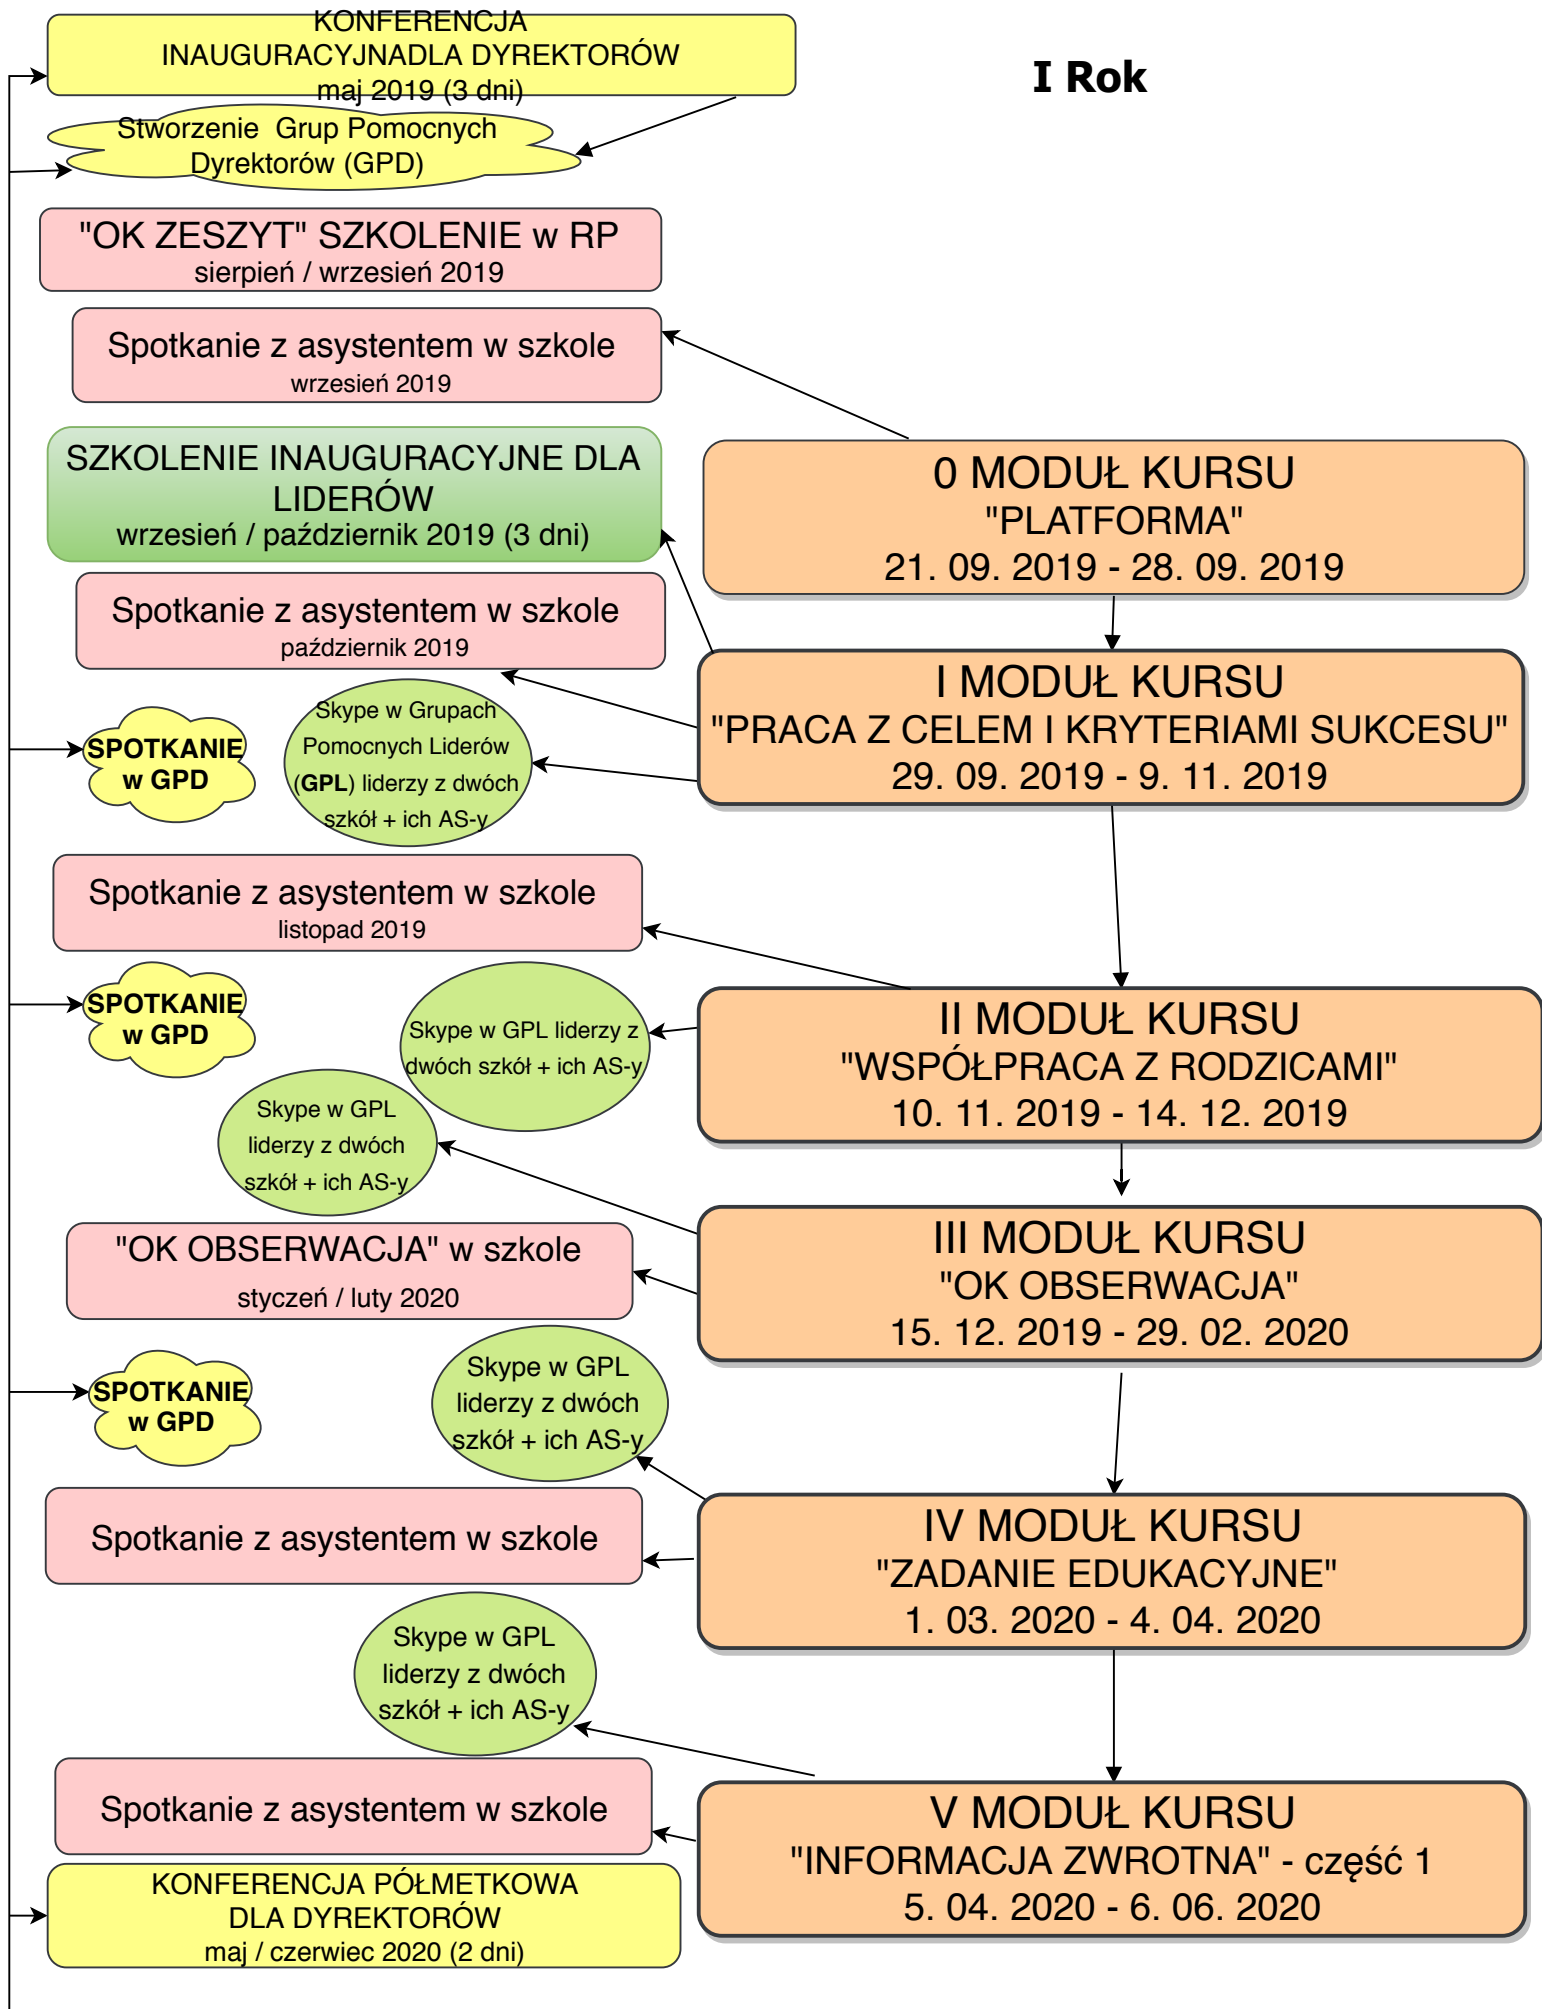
KONFERENCJA INAUGURACYJNADLA DYREKTORÓW maj 2019 (3 dni)

I Rok

Stworzenie Grup Pomocnych Dyrektorów (GPD)

"OK ZESZYT" SZKOLENIE w RP
sierpień / wrzesień 2019

Spotkanie z asystentem w szkole
wrzesień 2019

SZKOLENIE INAUGURACYJNE DLA LIDERÓW
wrzesień / październik 2019 (3 dni)

0 MODUŁ KURSU
"PLATFORMA"
21. 09. 2019 - 28. 09. 2019

Spotkanie z asystentem w szkole
październik 2019

I MODUŁ KURSU
"PRACA Z CELEM I KRYTERIAMI SUKCESU"
29. 09. 2019 - 9. 11. 2019

SPOTKANIE w GPD

Skype w Grupach Pomocnych Liderów (GPL) liderzy z dwóch szkół + ich AS-y

Spotkanie z asystentem w szkole
listopad 2019

SPOTKANIE w GPD

Skype w GPL liderzy z dwóch szkół + ich AS-y

II MODUŁ KURSU
"WSPÓŁPRACA Z RODZICAMI"
10. 11. 2019 - 14. 12. 2019

Skype w GPL liderzy z dwóch szkół + ich AS-y

III MODUŁ KURSU
"OK OBSERWACJA"
15. 12. 2019 - 29. 02. 2020

"OK OBSERWACJA" w szkole
styczeń / luty 2020

SPOTKANIE w GPD

Skype w GPL liderzy z dwóch szkół + ich AS-y

Spotkanie z asystentem w szkole

IV MODUŁ KURSU
"ZADANIE EDUKACYJNE"
1. 03. 2020 - 4. 04. 2020

Skype w GPL liderzy z dwóch szkół + ich AS-y

Spotkanie z asystentem w szkole

V MODUŁ KURSU
"INFORMACJA ZWROTNA" - część 1
5. 04. 2020 - 6. 06. 2020

KONFERENCJA PÓŁMETKOWA DLA DYREKTORÓW
maj / czerwiec 2020 (2 dni)